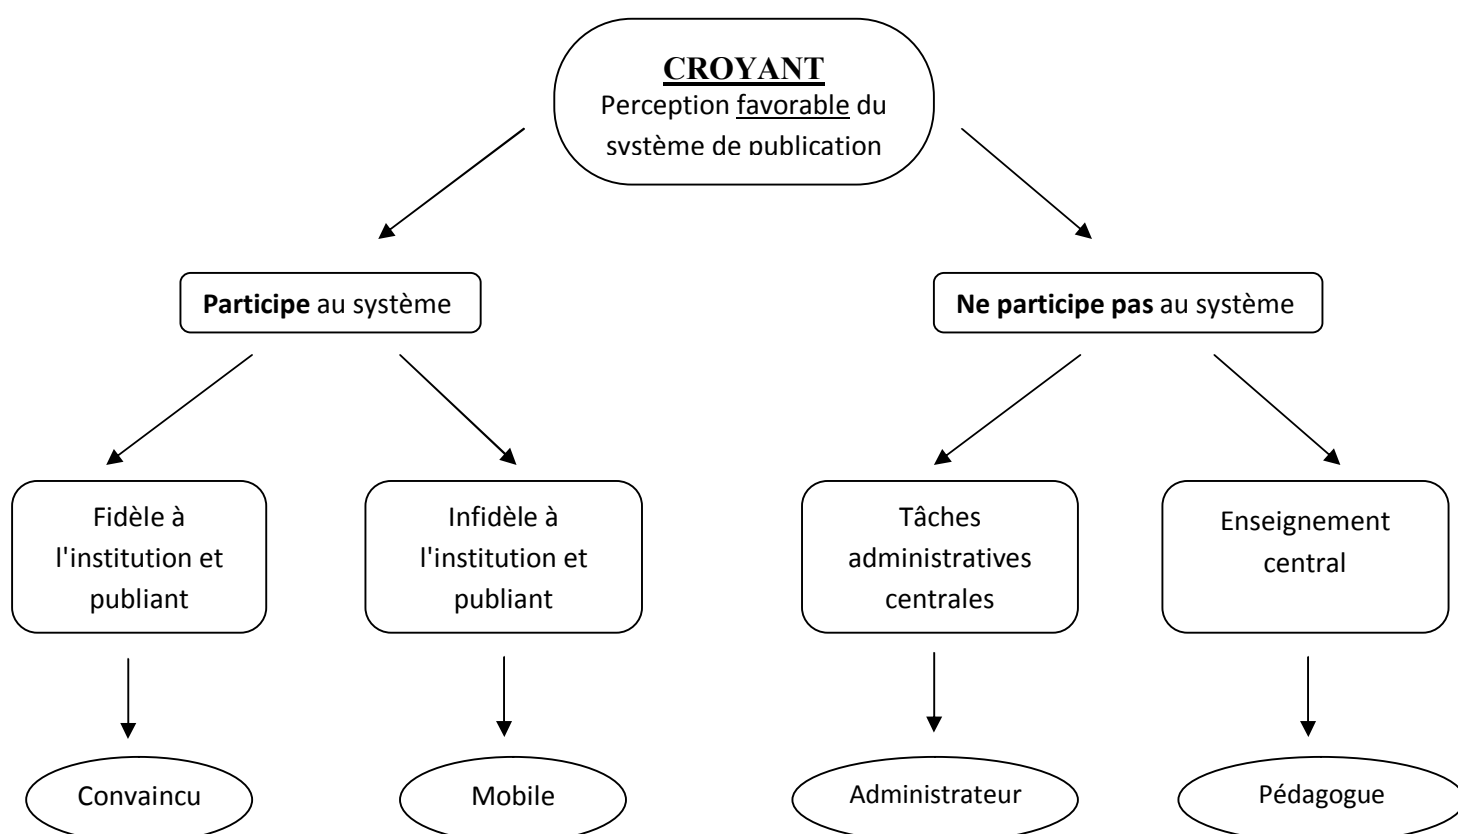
CROYANT
Perception favorable du système de publication

Participe au système

Ne participe pas au système

Fidèle à l'institution et publiant

Infidèle à l'institution et publiant

Tâches administratives centrales

Enseignement central

Convaincu

Mobile

Administrateur

Pédagogue